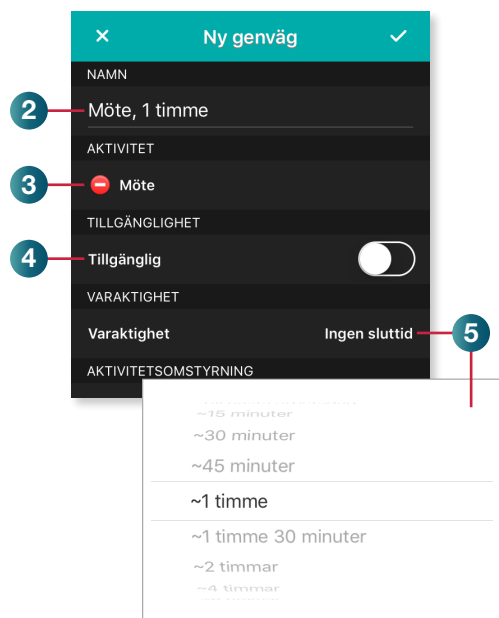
✕ Ny genväg ✓

NAMN

2 Möte, 1 timme

AKTIVITET

3 Möte

TILLGÄNGLIGHET

4 Tillgänglig

VARAKTIGHET

Varaktighet Ingen sluttid 5

AKTIVITETSOMSTYRNING

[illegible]
~15 minuter
~30 minuter
~45 minuter
~1 timme
~1 timme 30 minuter
~2 timmar
~4 timmar